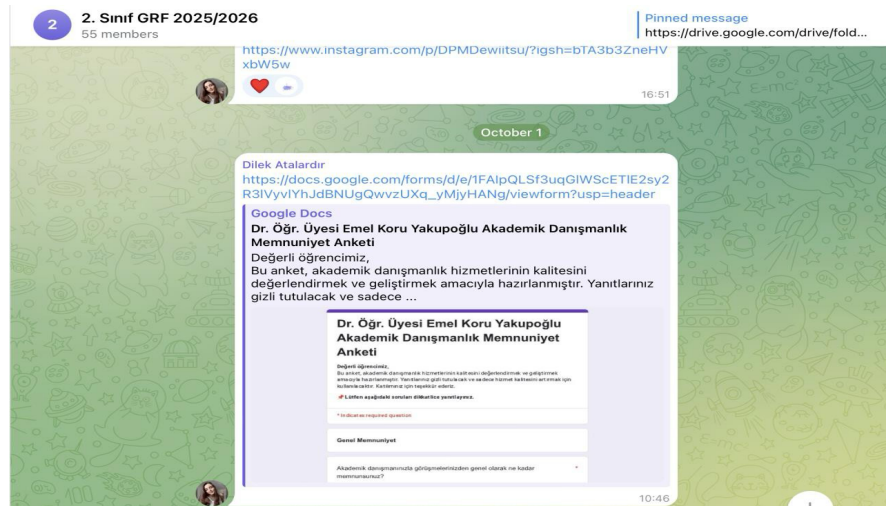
2 2. Sınıf GRF 2025/2026
55 members

Pinned message
https://drive.google.com/drive/fold...

https://www.instagram.com/p/DPMDewiitsu/?igsh=bTA3b3ZneHVxbW5w

16:51

October 1

Dilek Atalardır
https://docs.google.com/forms/d/e/1FAlpQLSf3uqGlWScETlE2sy2R3lVyvlYhJdBNUgQwvzUXq_yMjyHANg/viewform?usp=header

Google Docs
Dr. Öğr. Üyesi Emel Koru Yakupoğlu Akademik Danışmanlık Memnuniyet Anketi
Değerli öğrencimiz,
Bu anket, akademik danışmanlık hizmetlerinin kalitesini değerlendirmek ve geliştirmek amacıyla hazırlanmıştır. Yanıtlarınız gizli tutulacak ve sadece ...

Dr. Öğr. Üyesi Emel Koru Yakupoğlu Akademik Danışmanlık Memnuniyet Anketi

Değerli öğrencimiz,
Bu anket, akademik danışmanlık hizmetlerinin kalitesini değerlendirmek ve geliştirmek amacıyla hazırlanmıştır. Yanıtlarınız gizli tutulacak ve sadece hizmet kalitesini artırmak için kullanılacaktır. Katkınız için teşekkür ederiz.

📌 Lütfen aşağıdaki soruları dikkatlice yanıtlayınız.

* Indicates required question

Genel Memnuniyet

Akademik danışmanınızla görüşmelerinizden genel olarak ne kadar memnunsunuz? *

10:46